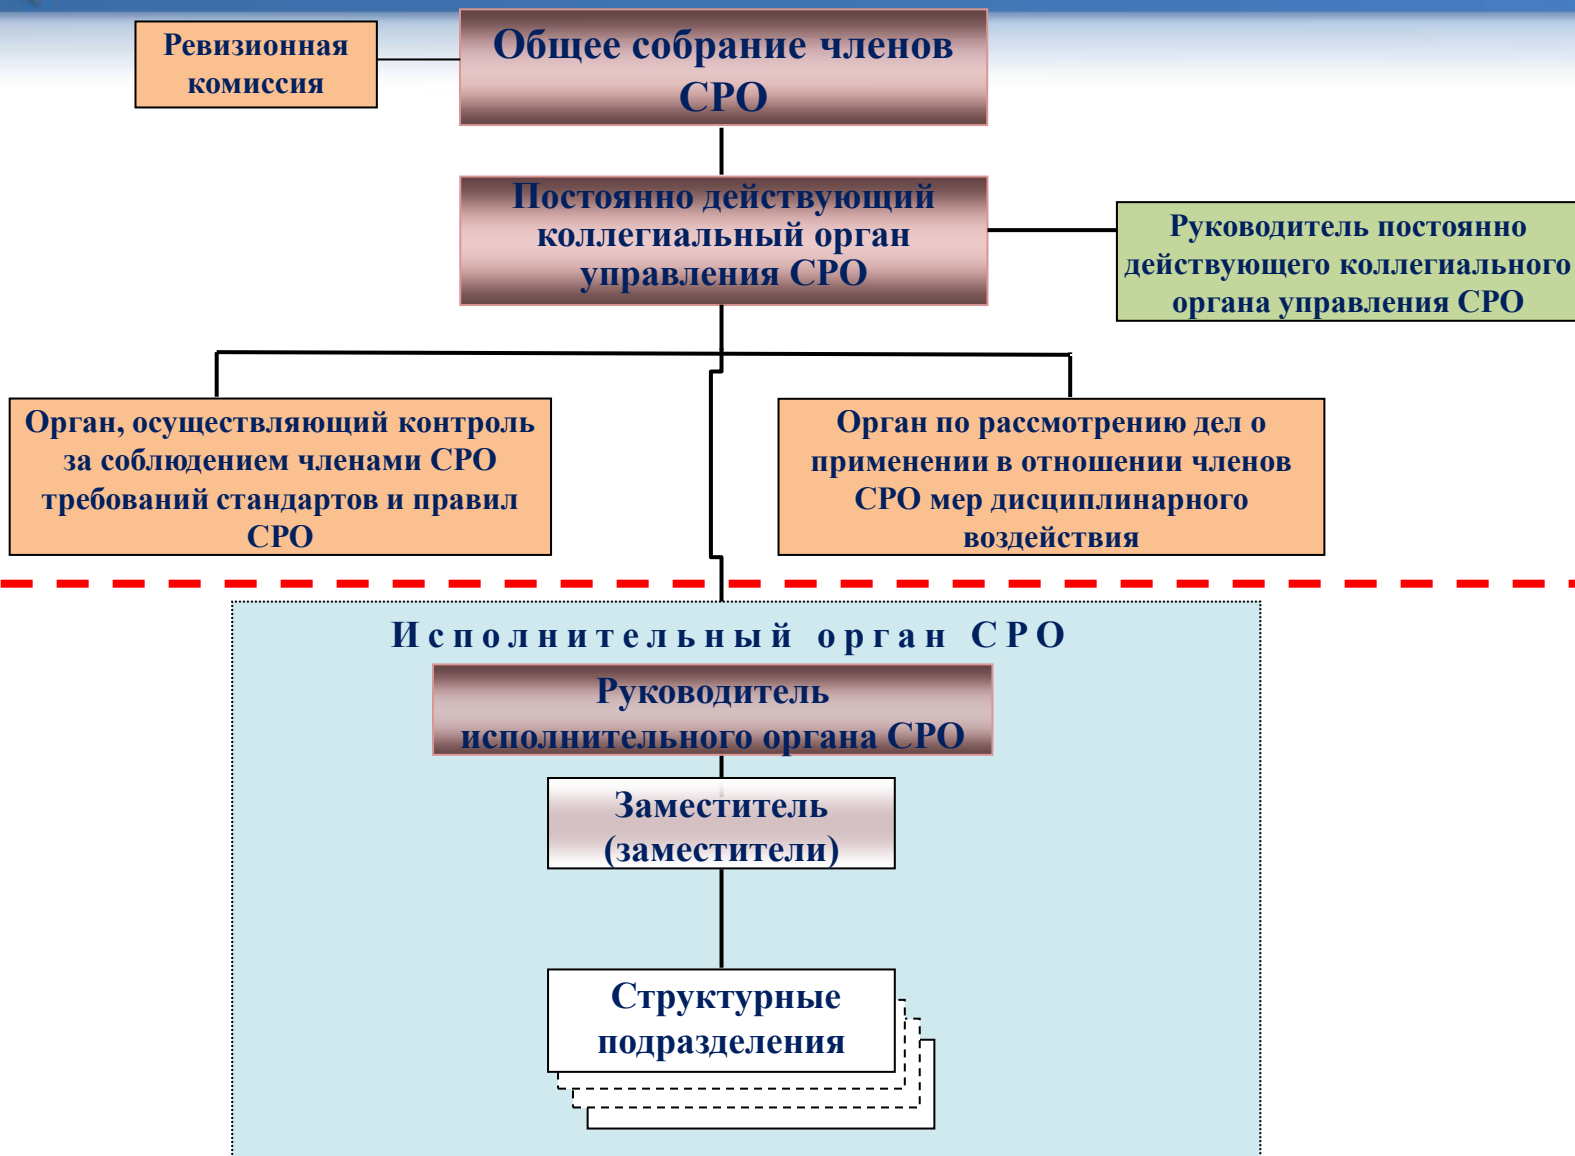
Ревизионная комиссия

Общее собрание членов СРО

Постоянно действующий коллегиальный орган управления СРО

Руководитель постоянно действующего коллегиального органа управления СРО

Орган, осуществляющий контроль за соблюдением членами СРО требований стандартов и правил СРО

Орган по рассмотрению дел о применении в отношении членов СРО мер дисциплинарного воздействия

Исполнительный орган СРО

Руководитель исполнительного органа СРО

Заместитель (заместители)

Структурные подразделения